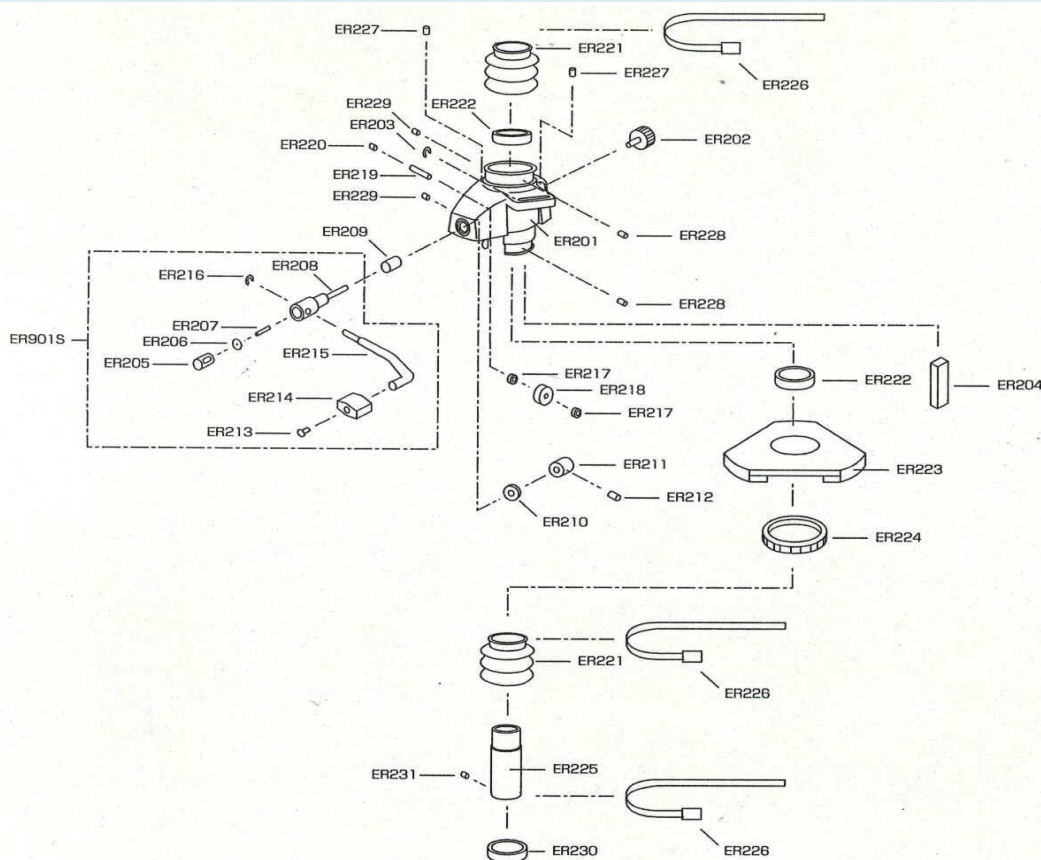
ER227
ER221
ER227
ER226
ER229
ER222
ER203
ER202
ER220
ER219
ER229
ER228
ER209
ER201
ER216
ER208
ER228
ER207
ER901S
ER206
ER215
ER205
ER217
ER218
ER222
ER204
ER214
ER217
ER213
ER223
ER211
ER212
ER210
ER224
ER221
ER226
ER231
ER225
ER230
ER226